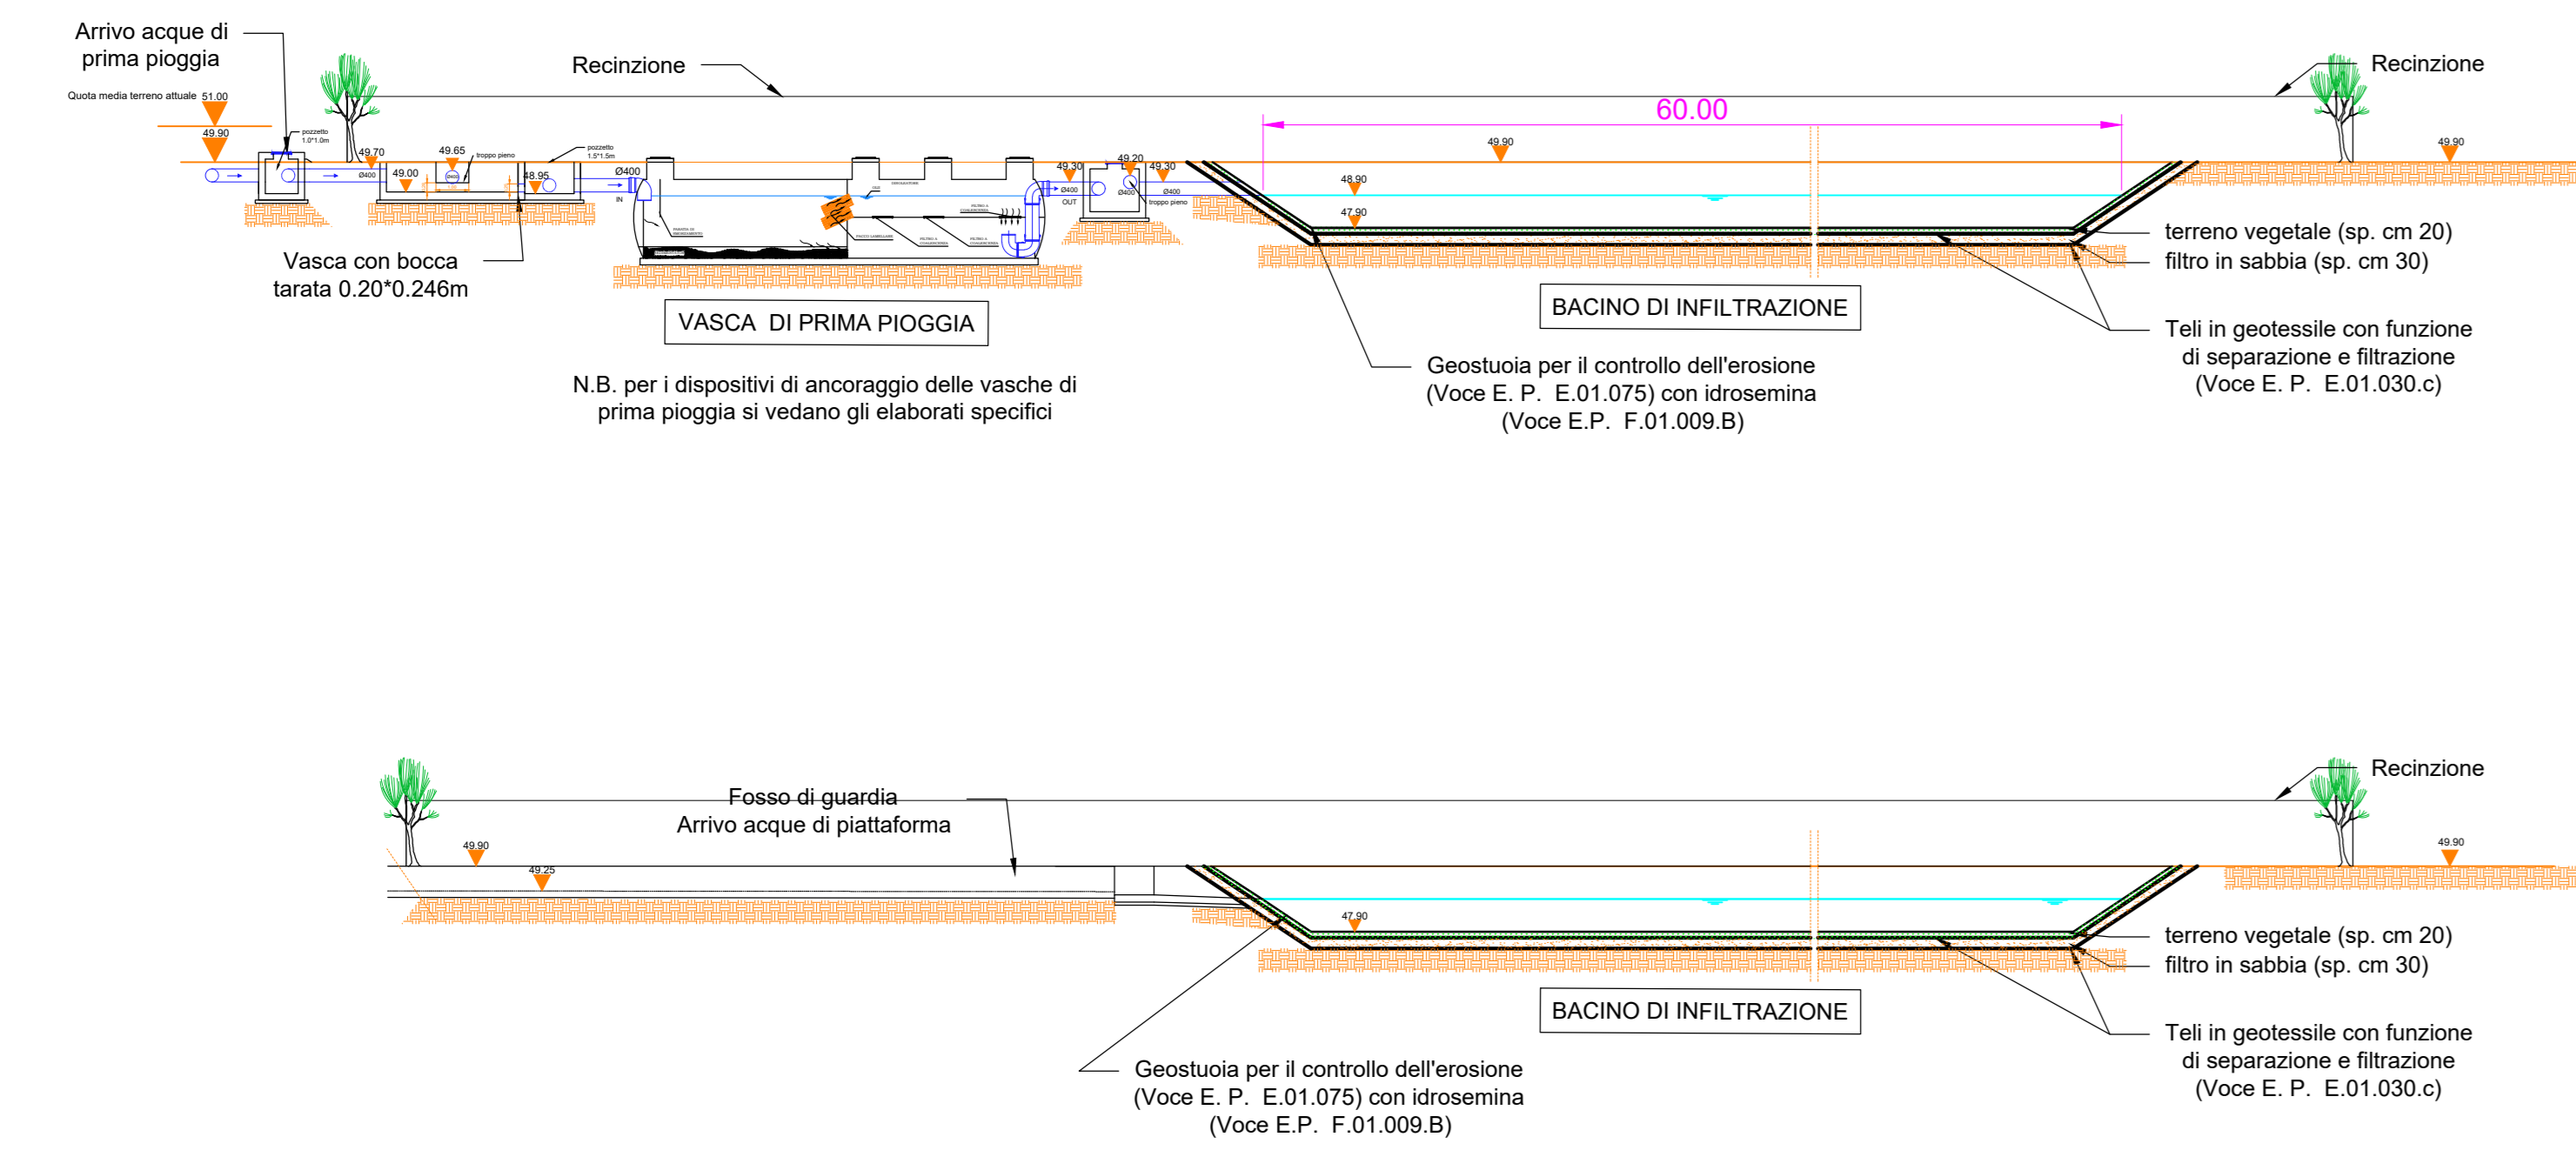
Arrivo acque di prima pioggia

Quota media terreno attuale 51.00

49.90

pozzetto 1.0*1.0m

49.70

Ø400

49.00

49.65

troppo pieno

48.95

pozzetto 1.5*1.5m

Ø400

IN

Recinzione

49.30

Ø400

OUT

49.20

Ø400

49.30

Ø400

troppo pieno

60.00

49.90

48.90

47.90

Recinzione

49.90

Vasca con bocca tarata 0.20*0.246m

VASCA DI PRIMA PIOGGIA

N.B. per i dispositivi di ancoraggio delle vasche di prima pioggia si vedano gli elaborati specifici

BACINO DI INFILTRAZIONE

Geostuoia per il controllo dell'erosione (Voce E. P. E.01.075) con idrosemina (Voce E.P. F.01.009.B)

terreno vegetale (sp. cm 20)

filtro in sabbia (sp. cm 30)

Teli in geotessile con funzione di separazione e filtrazione (Voce E. P. E.01.030.c)

Fosso di guardia
Arrivo acque di piattaforma

49.90

49.25

47.90

Recinzione

49.90

terreno vegetale (sp. cm 20)

filtro in sabbia (sp. cm 30)

BACINO DI INFILTRAZIONE

Teli in geotessile con funzione di separazione e filtrazione (Voce E. P. E.01.030.c)

Geostuoia per il controllo dell'erosione (Voce E. P. E.01.075) con idrosemina (Voce E.P. F.01.009.B)